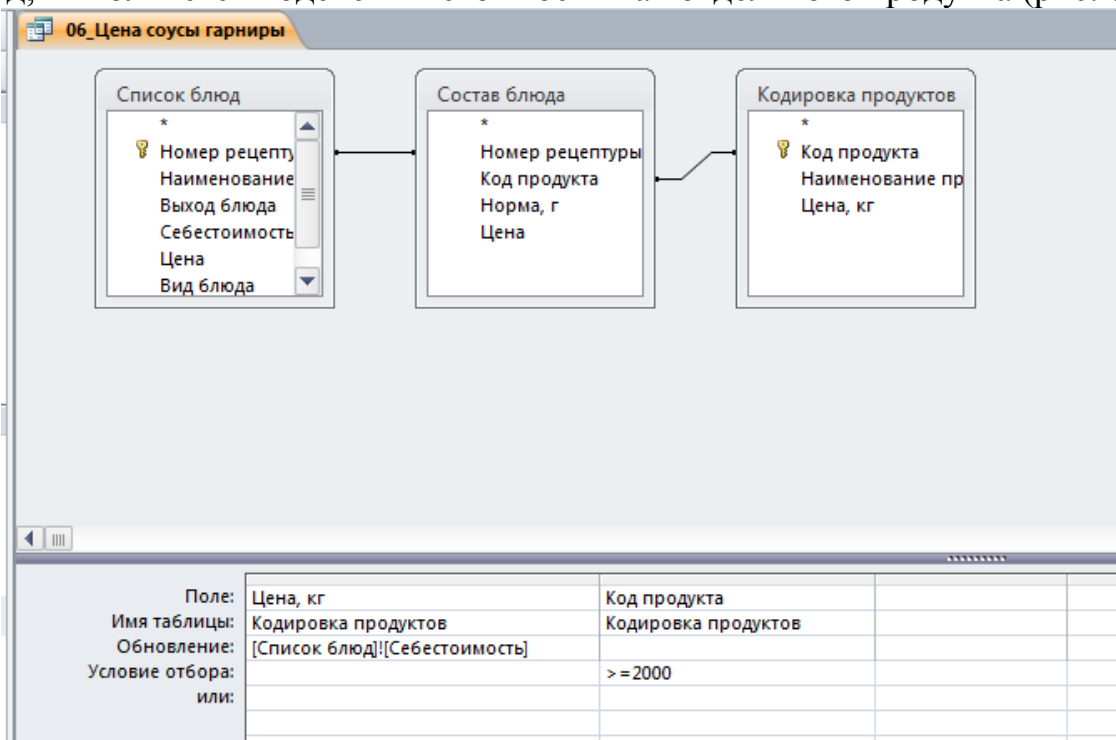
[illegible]

06_Цена соусы гарниры

Список блюд
*
Номер рецепту
Наименование
Выход блюда
Себестоимость
Цена
Вид блюда

Состав блюда
*
Номер рецептуры
Код продукта
Норма, г
Цена

Кодировка продуктов
*
Код продукта
Наименование пр
Цена, кг

| | | | | |
|---|---|---|---|---|
| Поле: | Цена, кг | Код продукта | | |
| Имя таблицы: | Кодировка продуктов | Кодировка продуктов | | |
| Обновление: | [Список блюд]![Себестоимость] | | | |
| Условие отбора: | | >=2000 | | |
| или: | | | | |